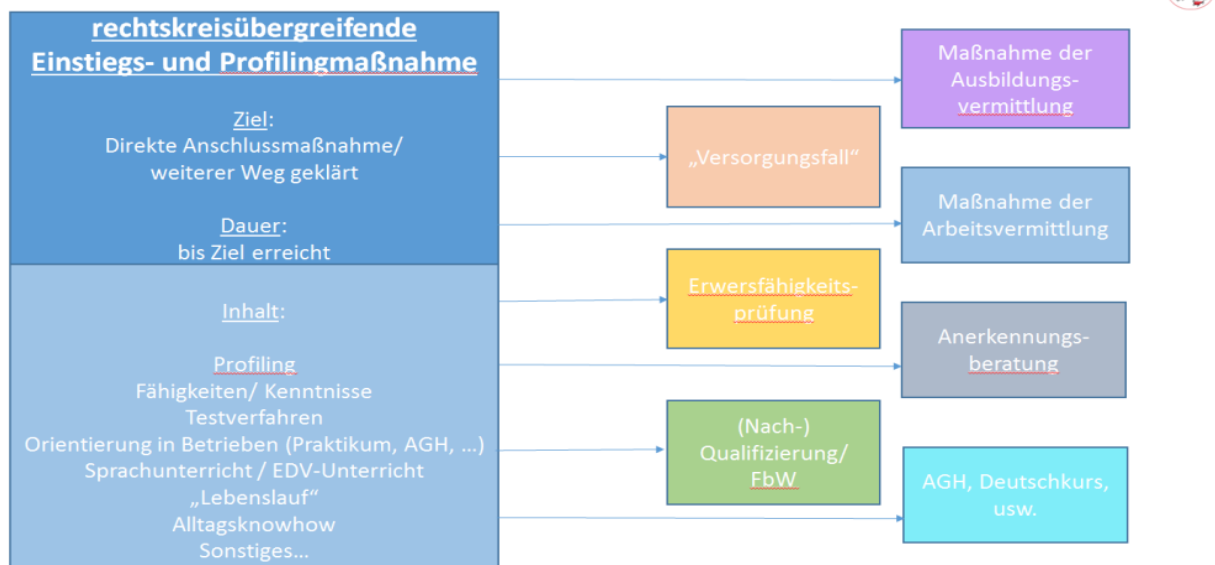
rechtskreisübergreifende Einstiegs- und Profilingmaßnahme

Ziel:
Direkte Anschlussmaßnahme/ weiterer Weg geklärt

Dauer:
bis Ziel erreicht

Inhalt:

Profiling
Fähigkeiten/ Kenntnisse
Testverfahren
Orientierung in Betrieben (Praktikum, AGH, …)
Sprachunterricht / EDV-Unterricht
„Lebenslauf“
Alltagsknowhow
Sonstiges…

Maßnahme der Ausbildungsvermittlung

„Versorgungsfall“

Maßnahme der Arbeitsvermittlung

Erwersfähigkeitsprüfung

Anerkennungsberatung

(Nach-) Qualifizierung/ FbW

AGH, Deutschkurs, usw.